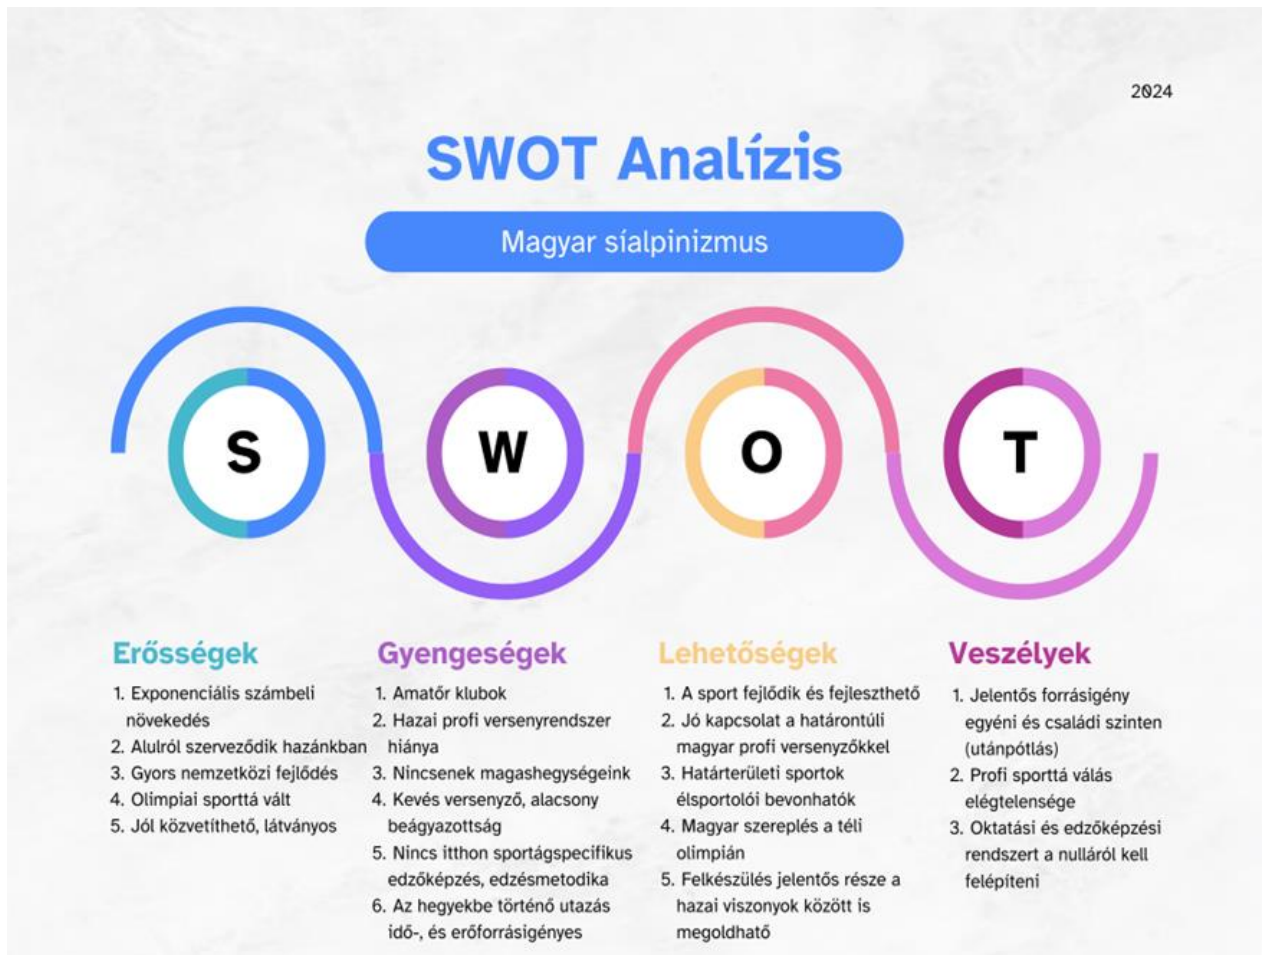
2024

SWOT Analízis

Magyar síalpinizmus

S

W

O

T

Erősségek

1. Exponenciális számbeli növekedés
2. Alulról szerveződik hazánkban
3. Gyors nemzetközi fejlődés
4. Olimpiai sporttá vált
5. Jól közvetíthető, látványos

Gyengeségek

1. Amatőr klubok
2. Hazai profi versenyrendszer hiánya
3. Nincsenek magashegységeink
4. Kevés versenyző, alacsony beágyazottság
5. Nincs itthon sportágspecifikus edzőképzés, edzésmetodika
6. Az hegyekbe történő utazás idő-, és erőforrásigényes

Lehetőségek

1. A sport fejlődik és fejleszthető
2. Jó kapcsolat a határontúli magyar profi versenyzőkkel
3. Határterületi sportok élsportolói bevonhatók
4. Magyar szereplés a téli olimpián
5. Felkészülés jelentős része a hazai viszonyok között is megoldható

Veszélyek

1. Jelentős forrásigény egyéni és családi szinten (utánpótlás)
2. Profi sporttá válás elégtelensége
3. Oktatási és edzőképzési rendszert a nulláról kell felépíteni